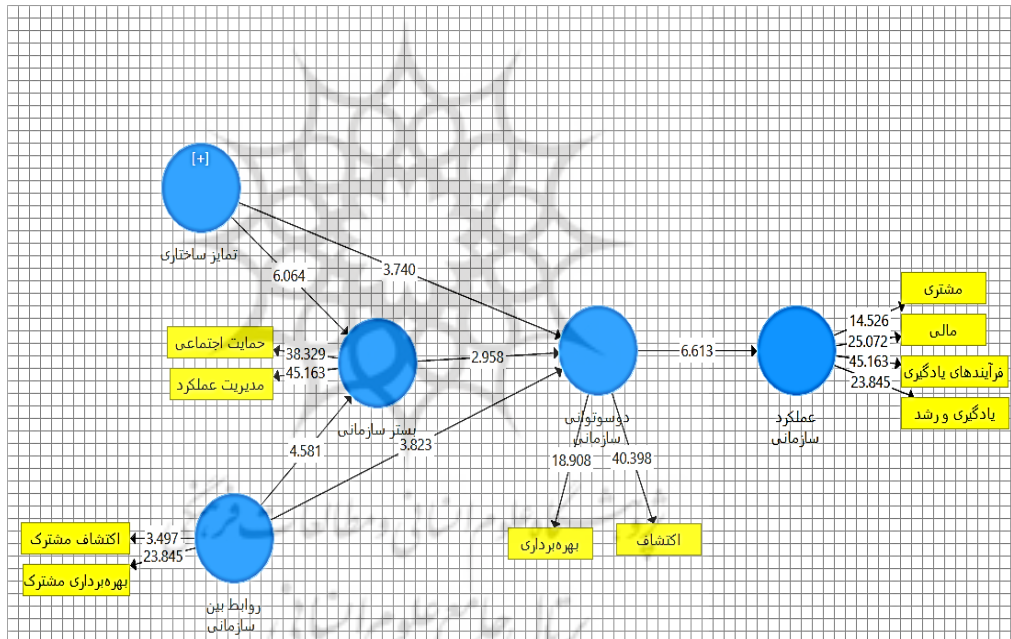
[+]

تمایز ساختاری

6.064

3.740

حمایت اجتماعی

38.329

45.163

مدیریت عملکرد

بستر سازمانی

2.958

6.613

دوسوتوانی سازمانی

عملکرد سازمانی

مشتری

14.526

مالی

25.072

45.163

فرآیندهای یادگیری

23.845

یادگیری و رشد

4.581

3.823

18.908

40.398

بهره‌برداری

اکتشاف

اکتشاف مشترک

3.497

23.845

بهره‌برداری مشترک

روابط بین سازمانی